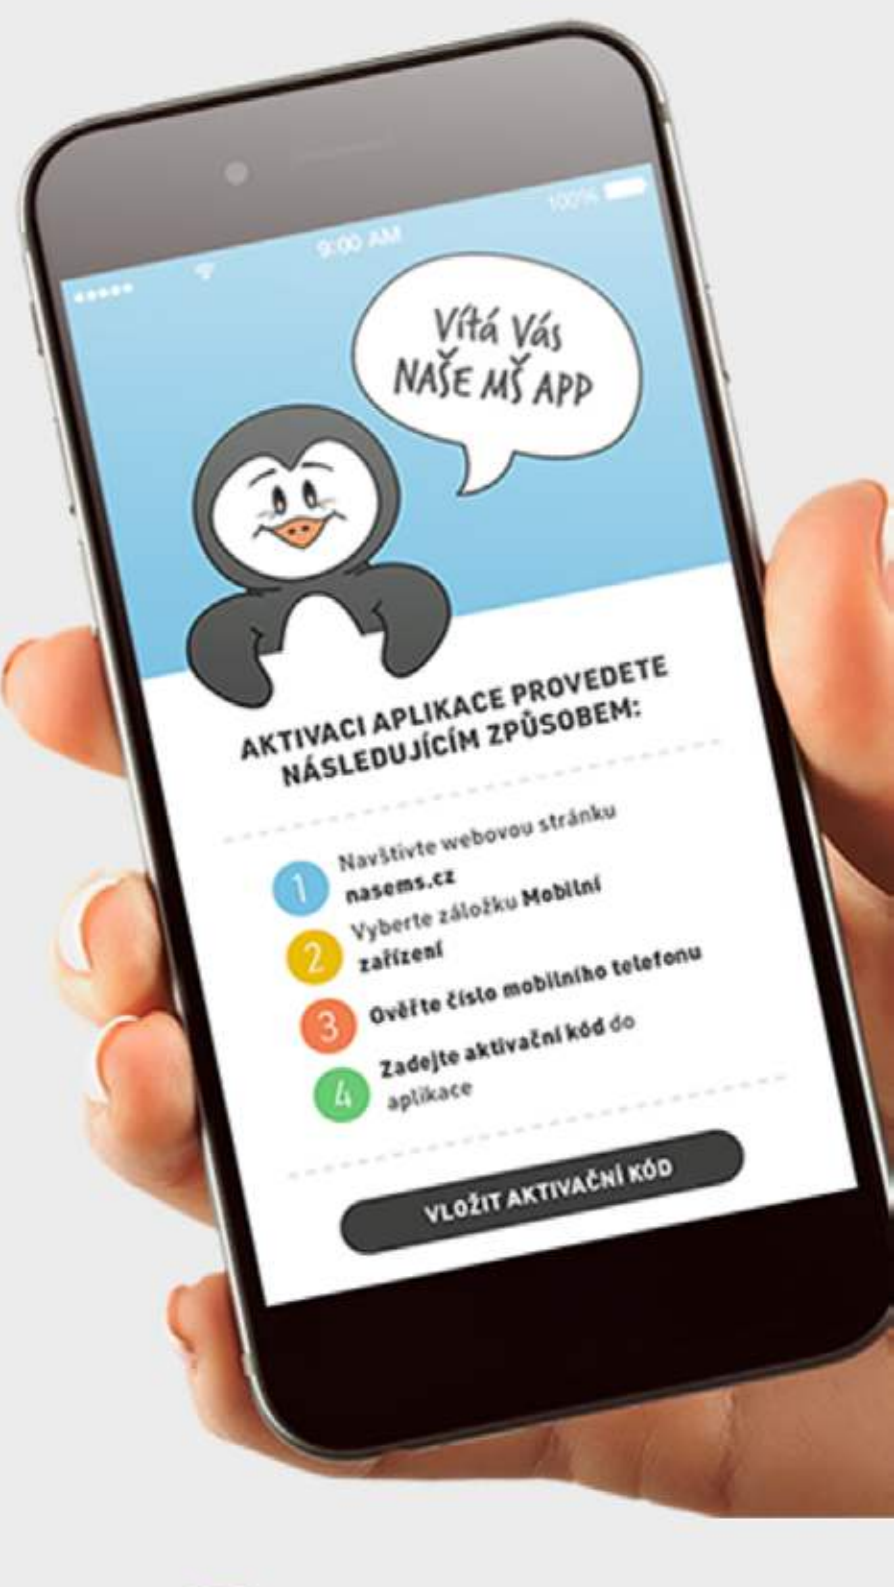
9:00 AM

100%

Vítá Vás
NAŠE MŠ APP

AKTIVACI APLIKACE PROVEDETE NÁSLEDUJÍCÍM ZPŮSOBEM:

1 Navštivte webovou stránku **nasems.cz**

2 Vyberte záložku **Mobilní zařízení**

3 **Ověřte číslo mobilního telefonu**

4 **Zadejte aktivační kód** do aplikace

VLOŽIT AKTIVAČNÍ KÓD